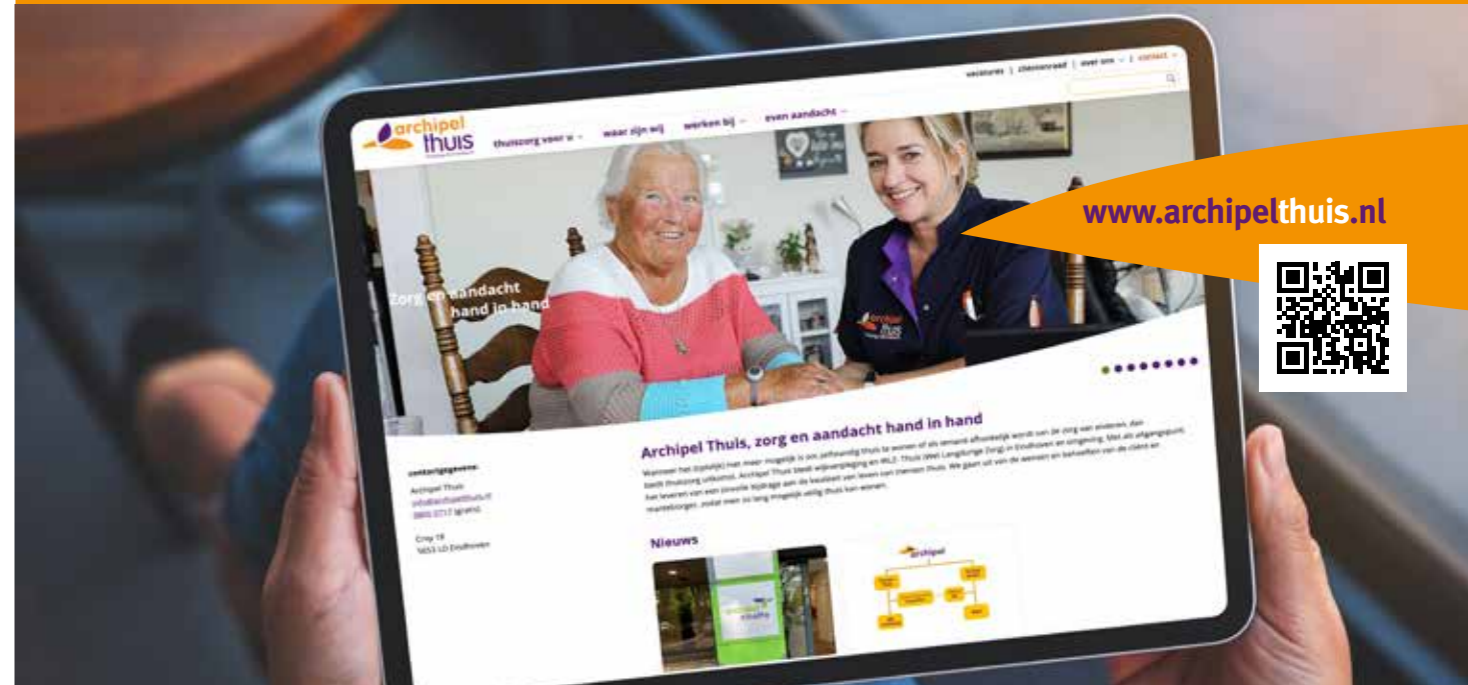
vacatures | cliëntenraad | over ons | contact

archipel thuis

thuiszorg voor u   waar zijn wij   werken bij   even aandacht

Zorg en aandacht hand in hand

archipel

Archipel Thuis, zorg en aandacht hand in hand

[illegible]

contactgegevens

Archipel Thuis
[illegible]
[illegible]

Croy 18
5653 LD Eindhoven

Nieuws

archipel

www.archipelthuis.nl